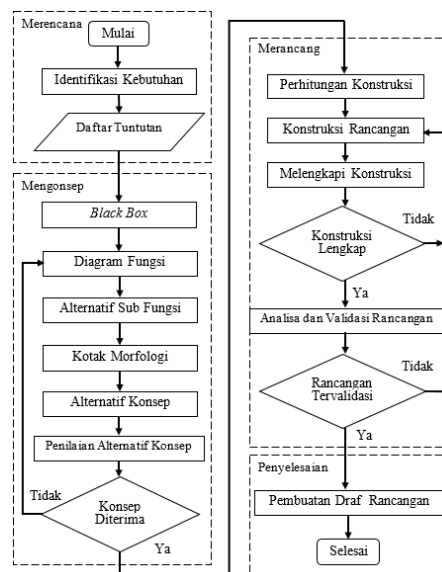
Merencana

Mulai

Identifikasi Kebutuhan

Daftar Tuntutan

Mengonsep

*Black Box*

Diagram Fungsi

Alternatif Sub Fungsi

Kotak Morfologi

Alternatif Konsep

Penilaian Alternatif Konsep

Tidak

Konsep Diterima

Ya

Merancang

Perhitungan Konstruksi

Konstruksi Rancangan

Melengkapi Konstruksi

Tidak

Konstruksi Lengkap

Ya

Analisa dan Validasi Rancangan

Tidak

Rancangan Tervalidasi

Ya

Penyelesaian

Pembuatan Draf Rancangan

Selesai